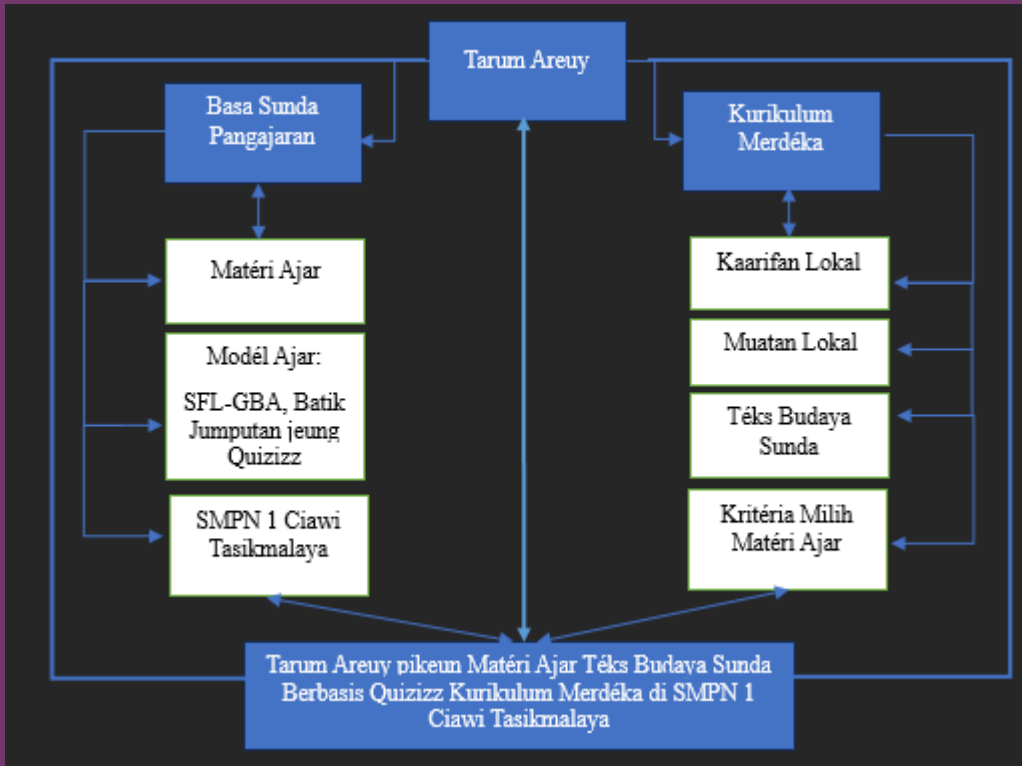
Tarum Areuy

Basa Sunda Pangajaran

Kurikulum Merdéka

Matéri Ajar

Modél Ajar:

SFL-GBA, Batik Jumputan jeung Quizizz

SMPN 1 Ciawi Tasikmalaya

Kaarifan Lokal

Muatan Lokal

Téks Budaya Sunda

Kritéria Milih Matéri Ajar

Tarum Areuy pikeun Matéri Ajar Téks Budaya Sunda Berbasis Quizizz Kurikulum Merdéka di SMPN 1 Ciawi Tasikmalaya